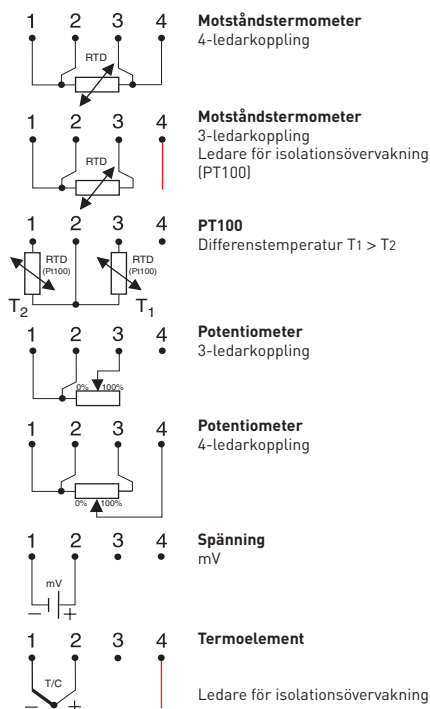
1 2 3 4
RTD

**Motståndstermometer**
4-ledarkoppling

1 2 3 4
RTD

**Motståndstermometer**
3-ledarkoppling
Ledare för isolationsövervakning (PT100)

1 2 3 4
RTD (Pt100)
RTD (Pt100)
$T_2$ $T_1$

**PT100**
Differenstemperatur $T_1 > T_2$

1 2 3 4
0% 100%

**Potentiometer**
3-ledarkoppling

1 2 3 4
0% 100%

**Potentiometer**
4-ledarkoppling

1 2 3 4
mV
− +

**Spänning**
mV

1 2 3 4
T/C
− +

**Termoelement**

Ledare för isolationsövervakning